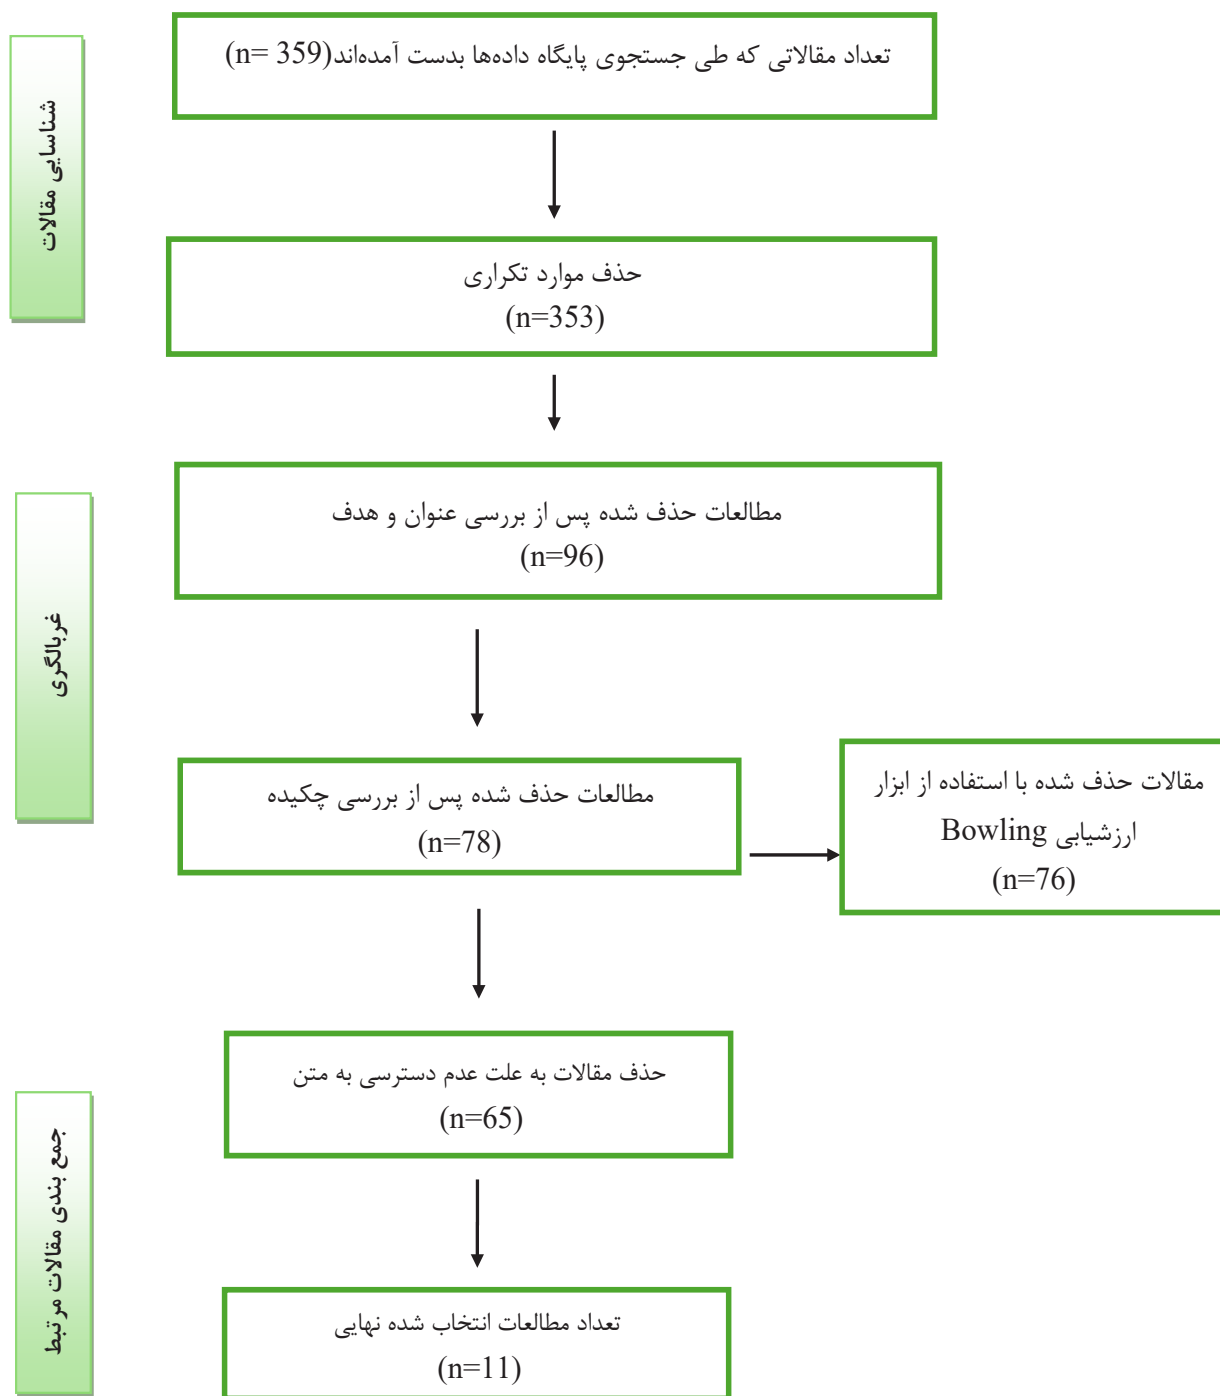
شناسایی مقالات

تعداد مقالاتی که طی جستجوی پایگاه داده‌ها بدست آمده‌اند(n= 359)

حذف موارد تکراری
(n=353)

غربالگری

مطالعات حذف شده پس از بررسی عنوان و هدف
(n=96)

مطالعات حذف شده پس از بررسی چکیده
(n=78)

مقالات حذف شده با استفاده از ابزار ارزشیابی Bowling
(n=76)

جمع بندی مقالات مرتبط

حذف مقالات به علت عدم دسترسی به متن
(n=65)

تعداد مطالعات انتخاب شده نهایی
(n=11)